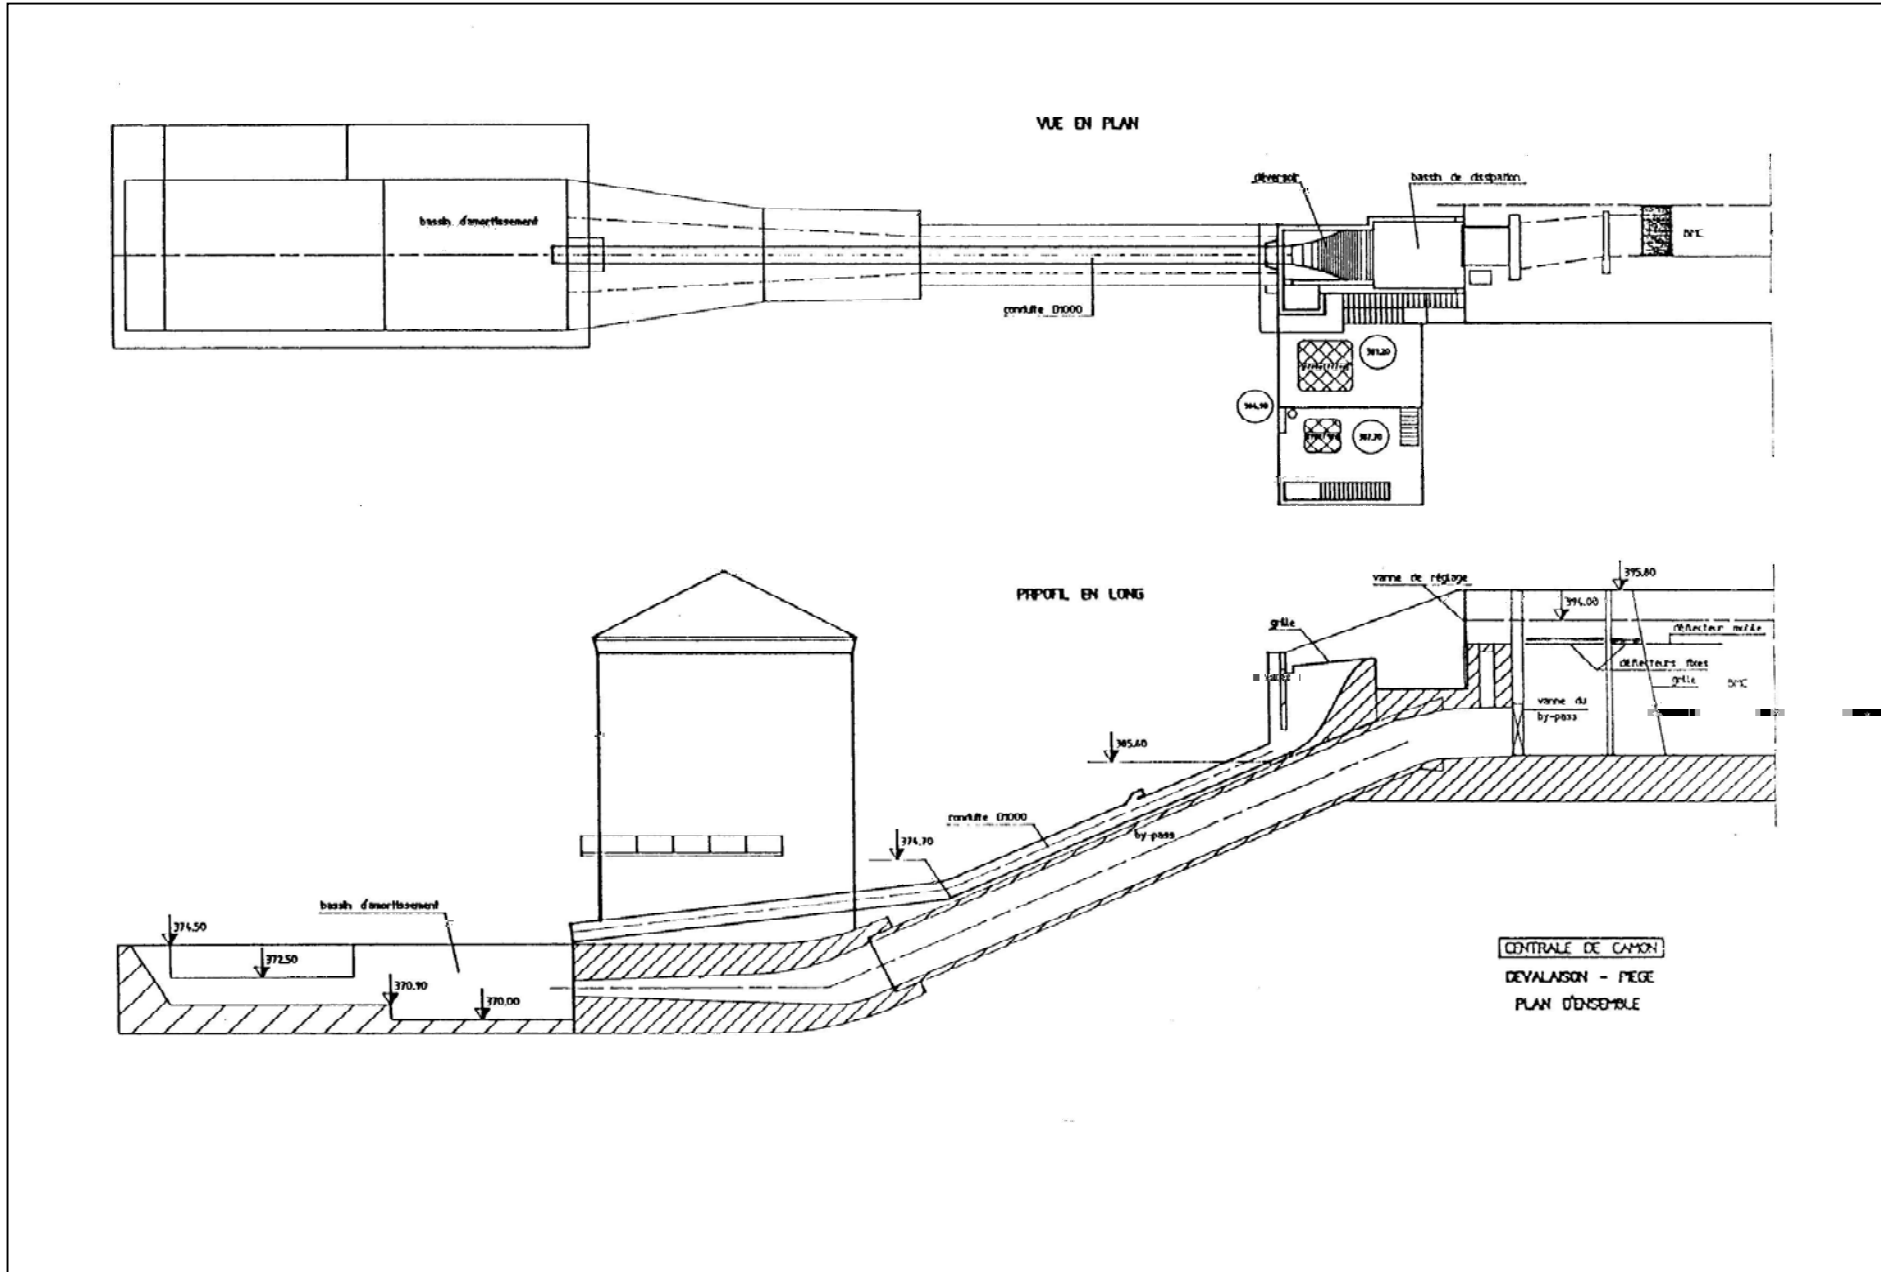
VUE EN PLAN

bassin d'amortissement

conduite D1000

déversoir

bassin de dissipation

BMC

391.20

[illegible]

394.90

397.70

PROFIL EN LONG

vanne de réglage

395.80

394.00

grille

déflecteur mobile

déflecteurs fixes

grille

BMC

vanne

vanne du by-pass

385.40

conduite D1000

by-pass

374.70

bassin d'amortissement

374.50

372.50

370.90

370.00

CENTRALE DE CAMON

DEVALAISON - PIEGE

PLAN D'ENSEMBLE